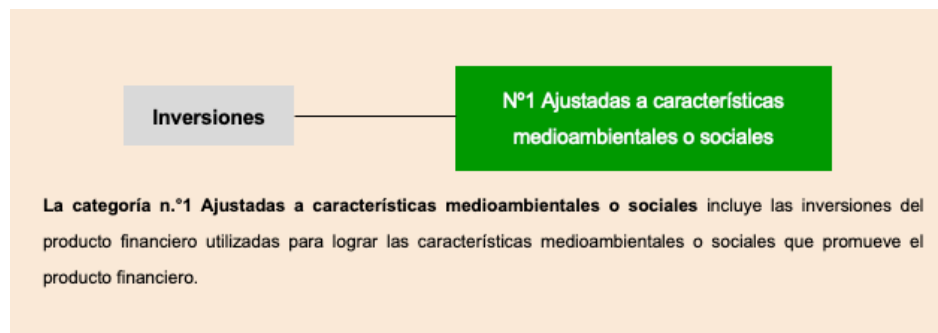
Inversiones

Nº1 Ajustadas a características medioambientales o sociales

**La categoría n.º1 Ajustadas a características medioambientales o sociales** incluye las inversiones del producto financiero utilizadas para lograr las características medioambientales o sociales que promueve el producto financiero.